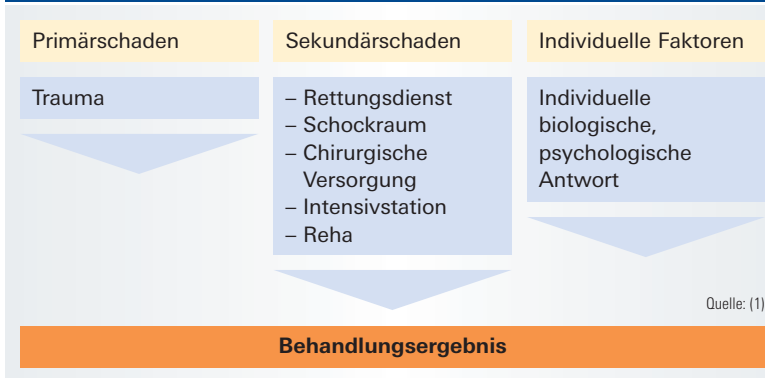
Primärschaden

Trauma

Sekundärschaden

– Rettungsdienst
– Schockraum
– Chirurgische Versorgung
– Intensivstation
– Reha

Individuelle Faktoren

Individuelle biologische, psychologische Antwort

Quelle: (1)

Behandlungsergebnis